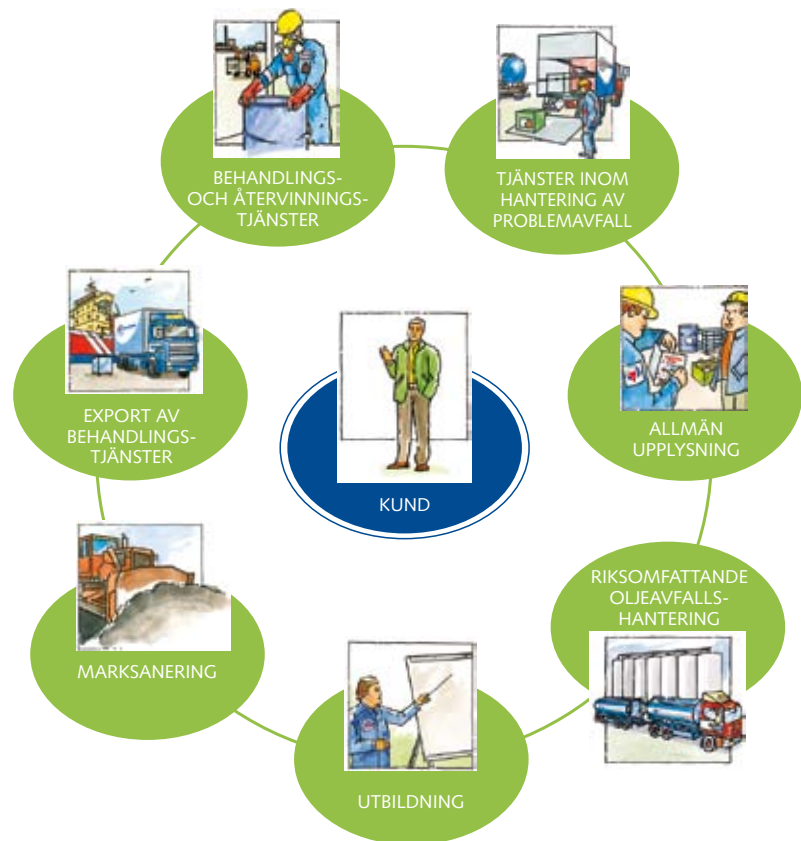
BEHANDLINGS- OCH ÅTERVINNINGS- TJÄNSTER

TJÄNSTER INOM HANTERING AV PROBLEMAVFALL

ALLMÄN UPPLYSNING

RIKSOMFATTANDE OLJEAVFALLS- HANTERING

UTBILDNING

MARKSANERING

EXPORT AV BEHANDLINGS- TJÄNSTER

KUND